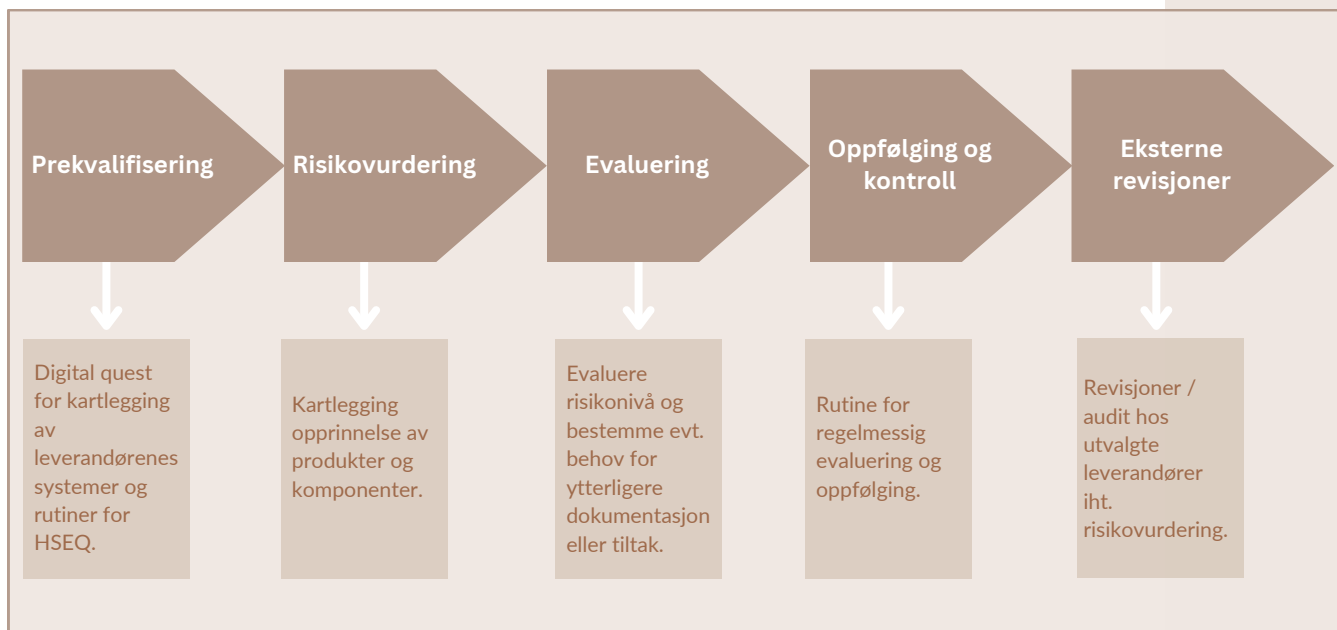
Prekvalifisering

Risikovurdering

Evaluering

Oppfølging og kontroll

Eksterne revisjoner

Digital quest for kartlegging av leverandørenes systemer og rutiner for HSEQ.

Kartlegging opprinnelse av produkter og komponenter.

Evaluere risikonivå og bestemme evt. behov for ytterligere dokumentasjon eller tiltak.

Rutine for regelmessig evaluering og oppfølging.

Revisjoner / audit hos utvalgte leverandører iht. risikovurdering.